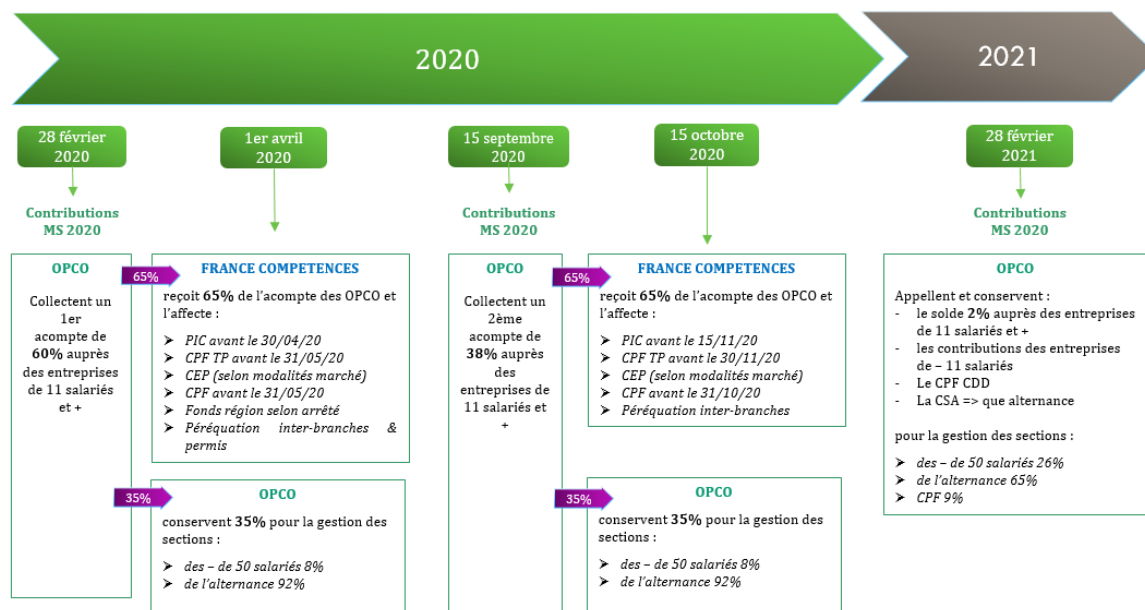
2020

2021

28 février 2020

1er avril 2020

15 septembre 2020

15 octobre 2020

28 février 2021

Contributions MS 2020

OPCO

Collectent un 1er acompte de 60% auprès des entreprises de 11 salariés et +

65%

FRANCE COMPETENCES

reçoit 65% de l'acompte des OPCO et l'affecte :

- PIC avant le 30/04/20
- CPF TP avant le 31/05/20
- CEP (selon modalités marché)
- CPF avant le 31/05/20
- Fonds région selon arrêté
- Péréquation inter-branches & permis

35%

OPCO

conservent 35% pour la gestion des sections :

- des – de 50 salariés 8%
- de l'alternance 92%

Contributions MS 2020

OPCO

Collectent un 2ème acompte de 38% auprès des entreprises de 11 salariés et +

65%

FRANCE COMPETENCES

reçoit 65% de l'acompte des OPCO et l'affecte :

- PIC avant le 15/11/20
- CPF TP avant le 30/11/20
- CEP (selon modalités marché)
- CPF avant le 31/10/20
- Péréquation inter-branches

35%

OPCO

conservent 35% pour la gestion des sections :

- des – de 50 salariés 8%
- de l'alternance 92%

Contributions MS 2020

OPCO

Appellent et conservent :
- le solde 2% auprès des entreprises de 11 salariés et +
- les contributions des entreprises de – 11 salariés
- Le CPF CDD
- La CSA => que alternance

pour la gestion des sections :

- des – de 50 salariés 26%
- de l'alternance 65%
- CPF 9%